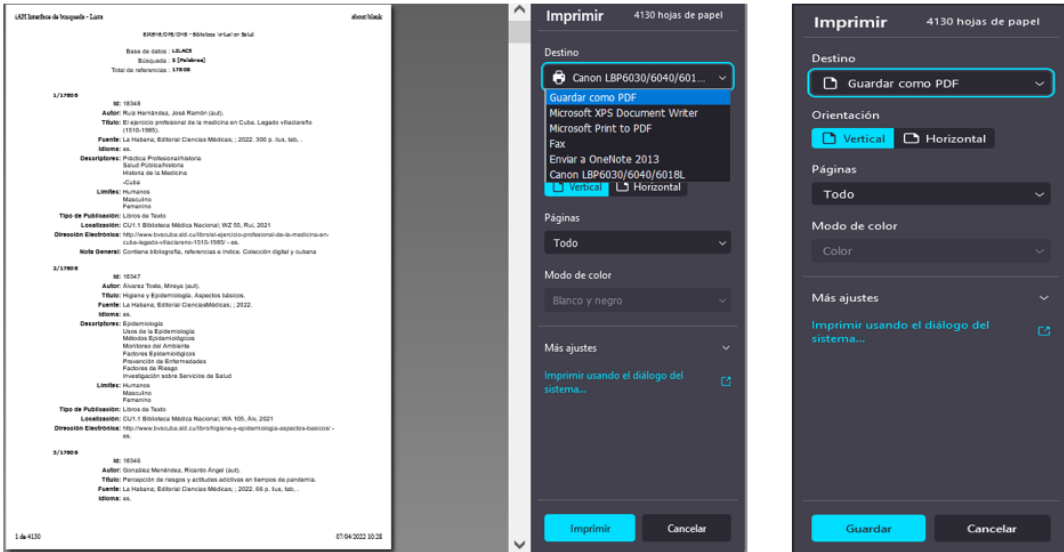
iAH Interface de busqueda - Lista about:blank

BIREME/OPS/OMS - Biblioteca Virtual en Salud

Base de datos : LILACS
Búsqueda : S [Palabras]
Total de referencias : 17908

1/17908

Id: 18348
Autor: Ruiz Hernández, José Ramón (aut).
Título: El ejercicio profesional de la medicina en Cuba. Legado villaclareño (1510-1985).
Fuente: La Habana; Editorial Ciencias Médicas; ; 2022. 300 p. ilus, tab, .
Idioma: es.
Descriptores: Práctica Profesional/historia
Salud Pública/historia
Historia de la Medicina
-Cuba
Limites: Humanos
Masculino
Femenino
Tipo de Publicación: Libros de Texto
Localización: CU1.1 Biblioteca Médica Nacional; WZ 55, Rui, 2021
Dirección Electrónica: http://www.bvscuba.sld.cu/libro/el-ejercicio-profesional-de-la-medicina-en-cuba-legado-villaclareno-1510-1985/ - es.
Nota General: Contiene bibliografía, referencias e índice. Colección digital y cubana

2/17908

Id: 18347
Autor: Álvarez Toste, Mireya (aut).
Título: Higiene y Epidemiología. Aspectos básicos.
Fuente: La Habana; Editorial CienciasMédicas; ; 2022.
Idioma: es.
Descriptores: Epidemiología
Usos de la Epidemiología
Métodos Epidemiológicos
Monitoreo del Ambiente
Factores Epidemiológicos
Prevención de Enfermedades
Factores de Riesgo
Investigación sobre Servicios de Salud
Limites: Humanos
Masculino
Femenino
Tipo de Publicación: Libros de Texto
Localización: CU1.1 Biblioteca Médica Nacional; WA 105, Alv, 2021
Dirección Electrónica: http://www.bvscuba.sld.cu/libro/higiene-y-epidemiologia-aspectos-basicos/ - es.

3/17908

Id: 18346
Autor: González Menéndez, Ricardo Ángel (aut).
Título: Percepción de riesgos y actitudes adictivas en tiempos de pandemia.
Fuente: La Habana; Editorial Ciencias Médicas; ; 2022. 66 p. ilus, tab, .
Idioma: es.

1 de 4130 07/04/2022 10:28

Imprimir 4130 hojas de papel

Destino
Canon LBP6030/6040/601...
Guardar como PDF
Microsoft XPS Document Writer
Microsoft Print to PDF
Fax
Enviar a OneNote 2013
Canon LBP6030/6040/6018L
Vertical Horizontal

Páginas
Todo

Modo de color
Blanco y negro

Más ajustes

Imprimir usando el diálogo del sistema...

Imprimir Cancelar

Imprimir 4130 hojas de papel

Destino
Guardar como PDF

Orientación
Vertical Horizontal

Páginas
Todo

Modo de color
Color

Más ajustes

Imprimir usando el diálogo del sistema...

Guardar Cancelar